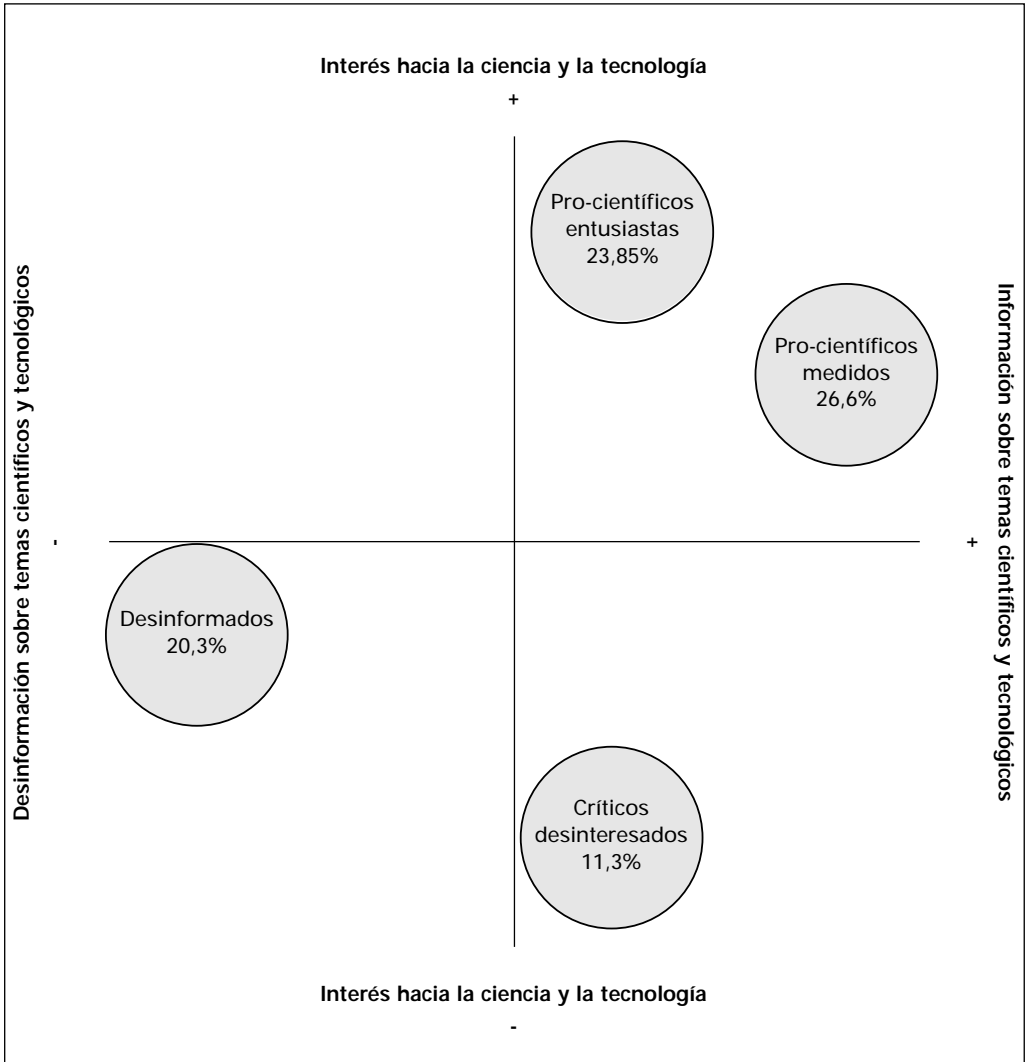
Interés hacia la ciencia y la tecnología
+

Pro-científicos entusiastas 23,85%

Pro-científicos medidos 26,6%

Desinformación sobre temas científicos y tecnológicos
-

Información sobre temas científicos y tecnológicos
+

Desinformados 20,3%

Críticos desinteresados 11,3%

Interés hacia la ciencia y la tecnología
-